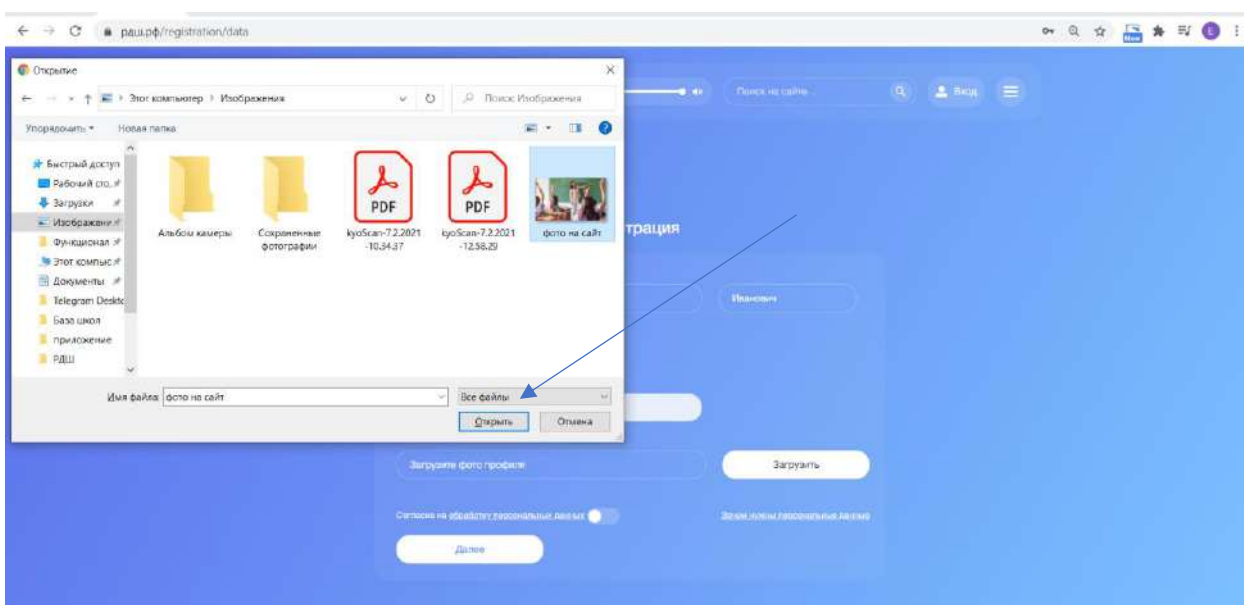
рдш.рф/registration/data

Открытие

Этот компьютер › Изображения

Поиск: Изображения

Упорядочить ▾ Новая папка

Быстрый доступ
Рабочий сто.
Загрузки
Изображени
Функционал
Этот компьюс
Документы
Telegram Deskto
База школ
приложение
РДШ

Альбом камеры
Сохраненные фотографии
PDF
kyoScan-7.2.2021-10.34.37
PDF
kyoScan-7.2.2021-12.58.29
фото на сайт

Имя файла: фото на сайт
Все файлы
Открыть
Отмена

Поиск на сайте
Вход

трация

Иванович

Загрузите фото профиля
Загрузить

Согласие на обработку персональных данных
Зачем нужны персональные данные

Далее